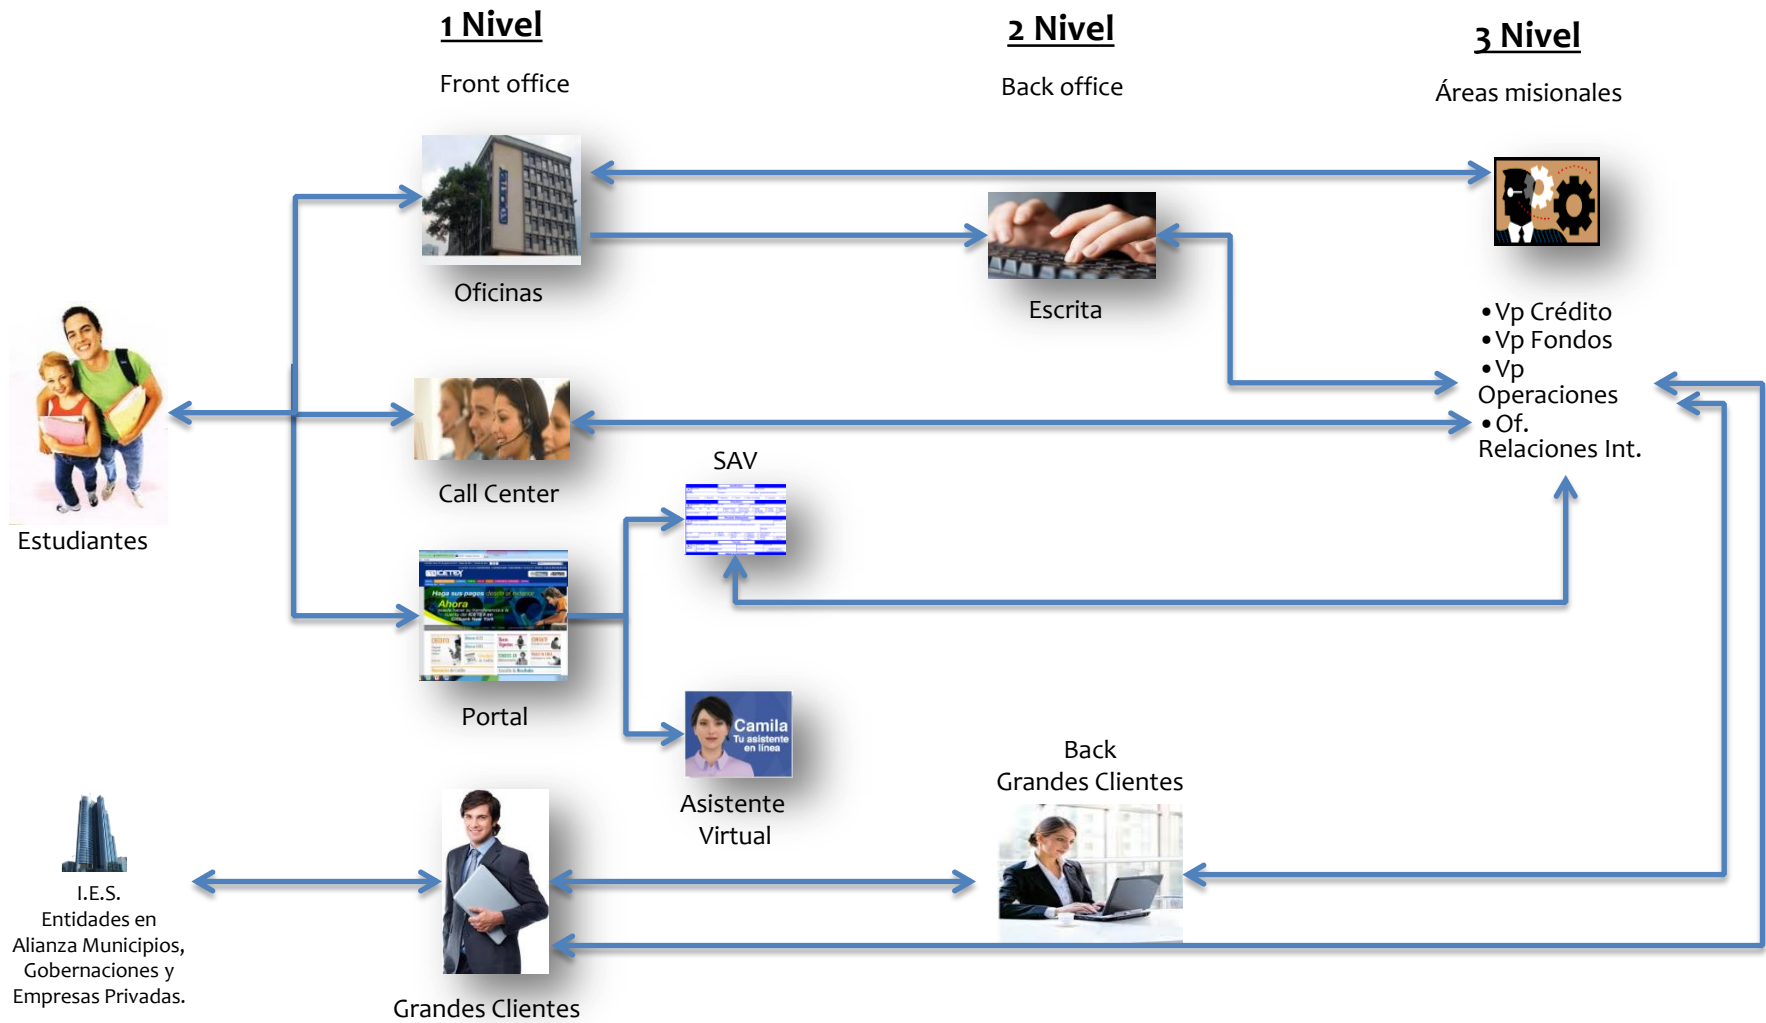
1 Nivel

Front office

2 Nivel

Back office

3 Nivel

Áreas misionales

Oficinas

Escrita

•Vp Crédito
•Vp Fondos
•Vp Operaciones
•Of. Relaciones Int.

Estudiantes

Call Center

SAV

Portal

Camila
Tu asistente en línea

Asistente Virtual

Back Grandes Clientes

I.E.S.
Entidades en Alianza Municipios, Gobernaciones y Empresas Privadas.

Grandes Clientes